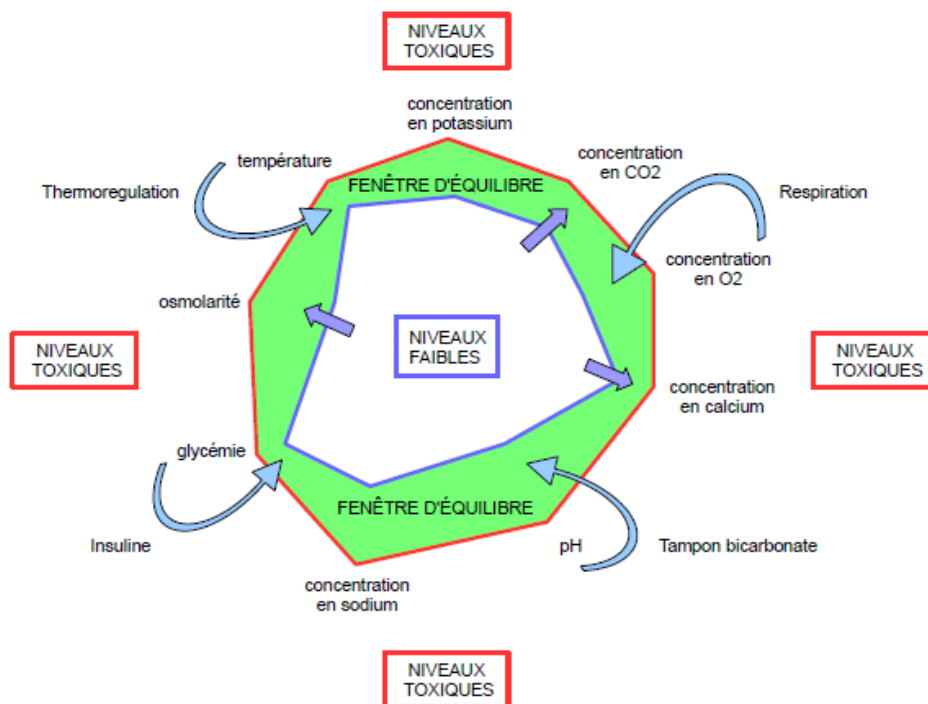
NIVEAUX TOXIQUES

concentration en potassium

température

concentration en CO2

Thermoregulation

FENÊTRE D'ÉQUILIBRE

Respiration

concentration en O2

osmolarité

NIVEAUX TOXIQUES

NIVEAUX FAIBLES

NIVEAUX TOXIQUES

concentration en calcium

glycémie

FENÊTRE D'ÉQUILIBRE

Insuline

pH

Tampon bicarbonate

concentration en sodium

NIVEAUX TOXIQUES